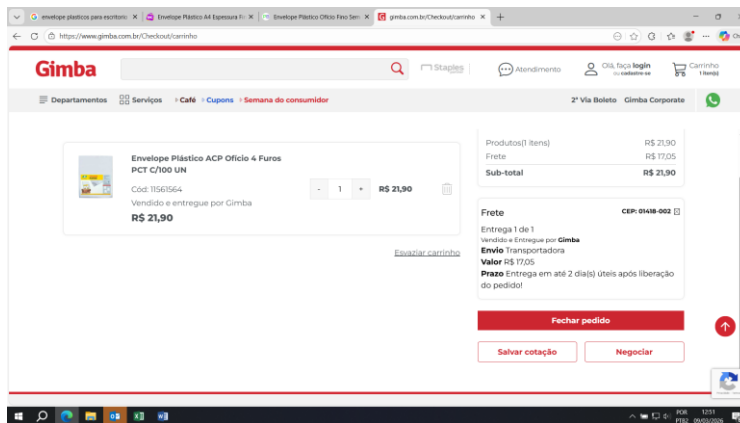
envelope plasticos para escritorio | Envelope Plástico A4 Espessura Fi | Envelope Plástico Ofício Fino Sem | gimba.com.br/Checkout/carrinho | +

https://www.gimba.com.br/Checkout/carrinho

Gimba

Staples | Atendimento | Olá, faça login ou cadastre-se | Carrinho 1 item(s)

Departamentos | Serviços | Café | Cupons | Semana do consumidor | 2ª Via Boleto | Gimba Corporate

Envelope Plástico ACP Ofício 4 Furos PCT C/100 UN

Cód: 11561564

Vendido e entregue por Gimba

R$ 21,90

- 1 + R$ 21,90

Esvaziar carrinho

| | |
|---|---|
| Produtos(1 itens) | R$ 21,90 |
| Frete | R$ 17,05 |
| Sub-total | R$ 21,90 |

Frete CEP: 01418-002

Entrega 1 de 1

Vendido e Entregue por Gimba

Envio Transportadora

Valor R$ 17,05

Prazo Entrega em até 2 dia(s) úteis após liberação do pedido!

Fechar pedido

Salvar cotação | Negociar

POR PTB2 12:51 09/03/2026